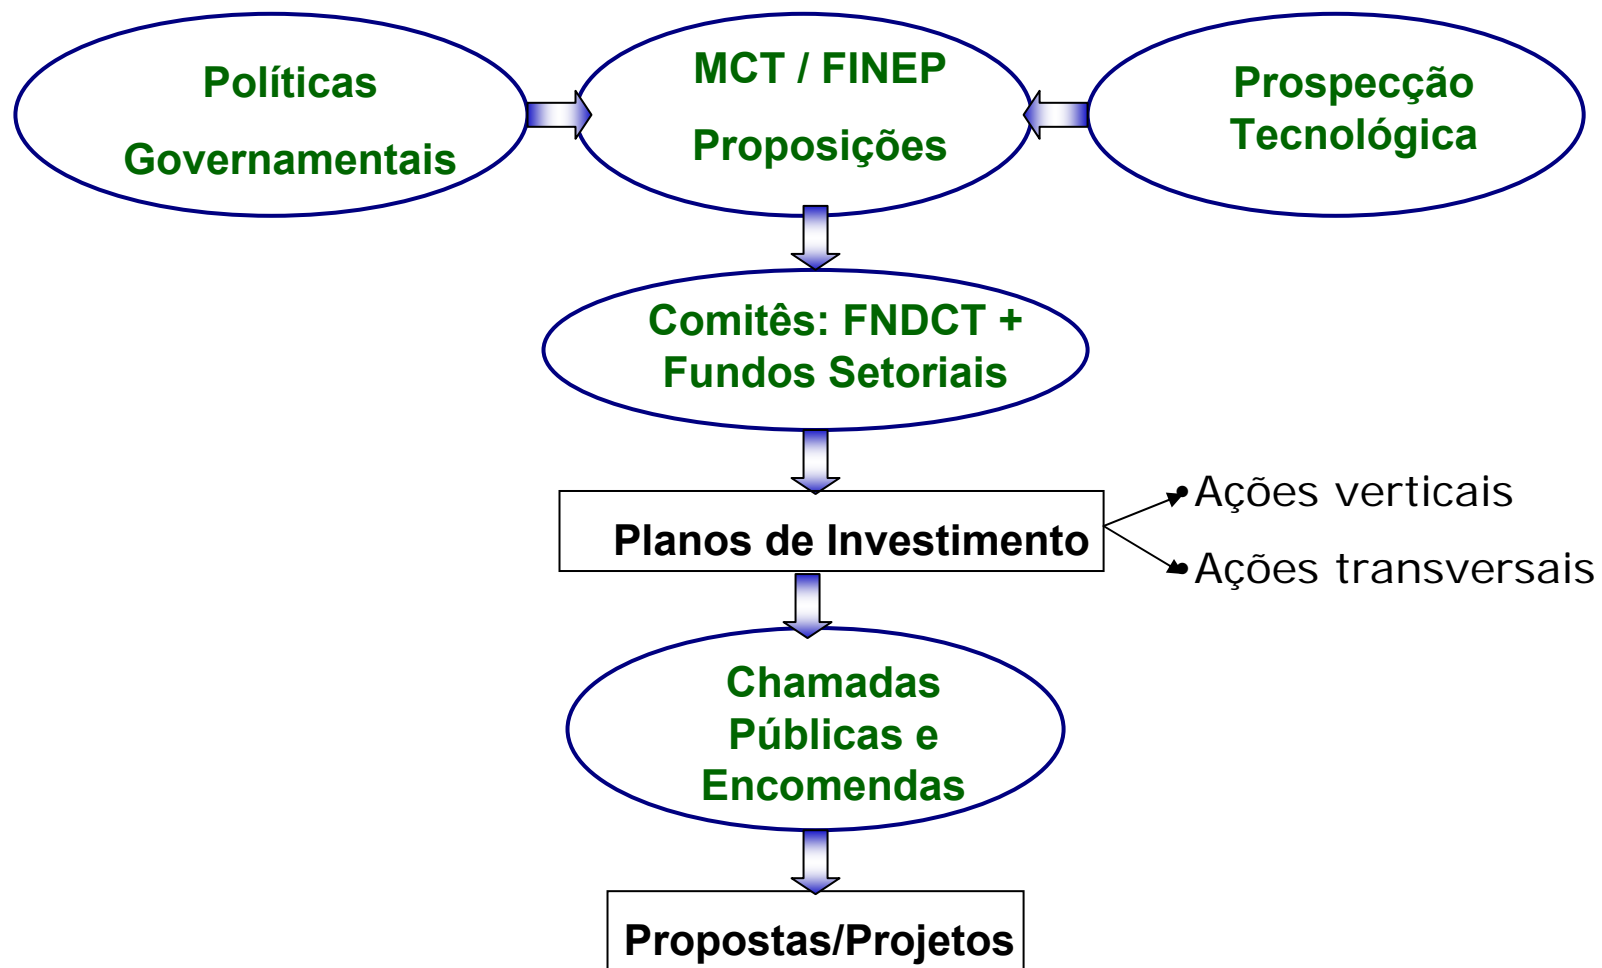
Políticas

Governamentais

MCT / FINEP

Proposições

Prospecção
Tecnológica

Comitês: FNDCT +
Fundos Setoriais

Planos de Investimento

Ações verticais

Ações transversais

Chamadas
Públicas e
Encomendas

Propostas/Projetos